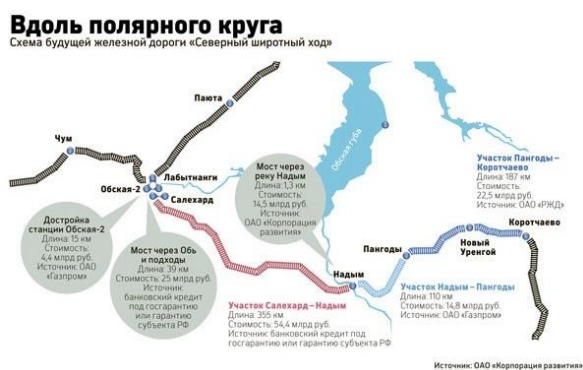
Вдоль полярного круга
Схема будущей железной дороги «Северный широтный ход»

Паюта

Чум

Обская-2

Лабытнанги

Салехард

Обская губа

Мост через реку Надым
Длина: 1,3 км
Стоимость: 14,5 млрд руб.
Источник: ОАО «Корпорация развития»

Участок Пангоды – Коротчаево
Длина: 187 км
Стоимость: 22,5 млрд руб.
Источник: ОАО «РЖД»

Достройка станции Обская-2
Длина: 15 км
Стоимость: 4,4 млрд руб.
Источник: ОАО «Газпром»

Мост через Обь и подходы
Длина: 39 км
Стоимость: 25 млрд руб.
Источник: банковский кредит под госгарантии или гарантию субъекта РФ

Пангоды

Новый Уренгой

Коротчаево

Надым

Участок Надым – Пангоды
Длина: 110 км
Стоимость: 14,8 млрд руб.
Источник: ОАО «Газпром»

Участок Салехард – Надым
Длина: 355 км
Стоимость: 54,4 млрд руб.
Источник: банковский кредит под госгарантию или гарантию субъекта РФ

Источник: ОАО «Корпорация развития»